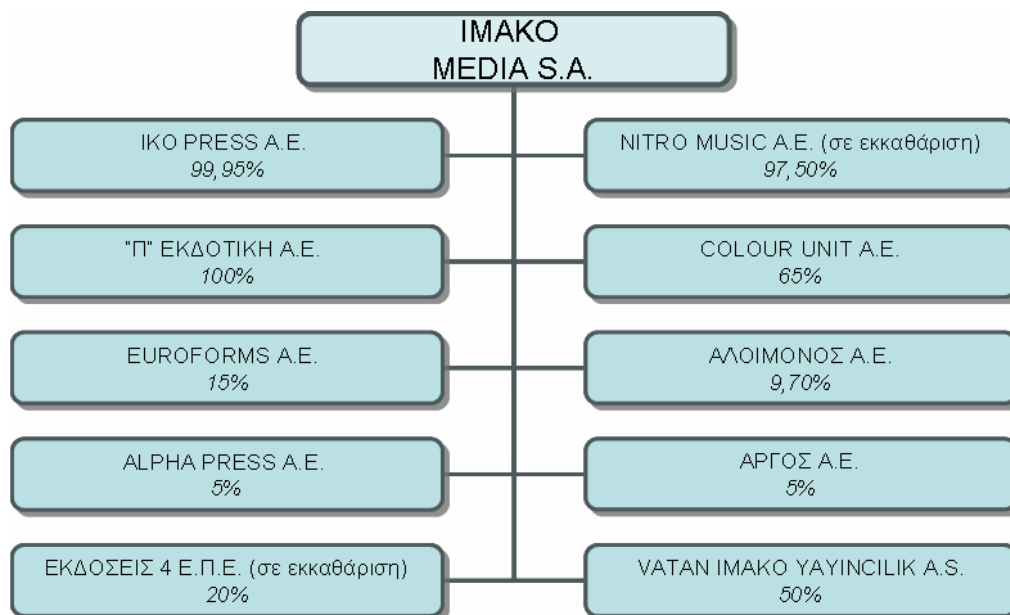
IMAKO MEDIA S.A.

IKO PRESS A.E.
99,95%

NITRO MUSIC A.E. (σε εκκαθάριση)
97,50%

"Π" ΕΚΔΟΤΙΚΗ Α.Ε.
100%

COLOUR UNIT A.E.
65%

EUROFORMS A.E.
15%

ΑΛΟΙΜΟΝΟΣ Α.Ε.
9,70%

ALPHA PRESS A.E.
5%

ΑΡΓΟΣ Α.Ε.
5%

ΕΚΔΟΣΕΙΣ 4 Ε.Π.Ε. (σε εκκαθάριση)
20%

VATAN IMAKO YAYINCILIK A.S.
50%